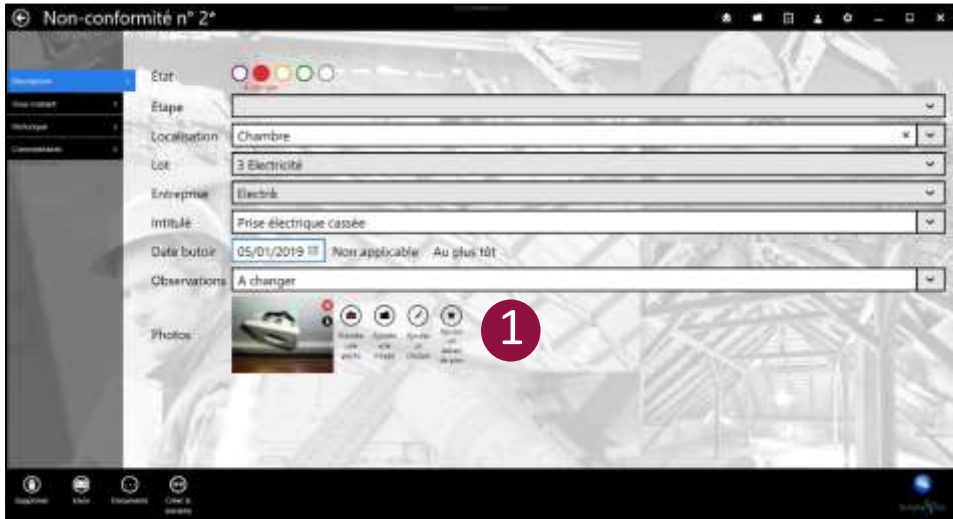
Non-conformité n° 2*

Description
Sous-traitant
Historique
Commentaires

État
À faire
Étape
Localisation
Chambre
Lot
3 Electricité
Entreprise
Electrik
Intitulé
Prise électrique cassée
Date butoir
05/01/2019
Non applicable
Au plus tôt
Observations
A changer
Photos
Prendre une photo
Ajouter une image
Ajouter un croquis
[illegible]

1

Supprimer
Valider
Documents
Créer la suivante